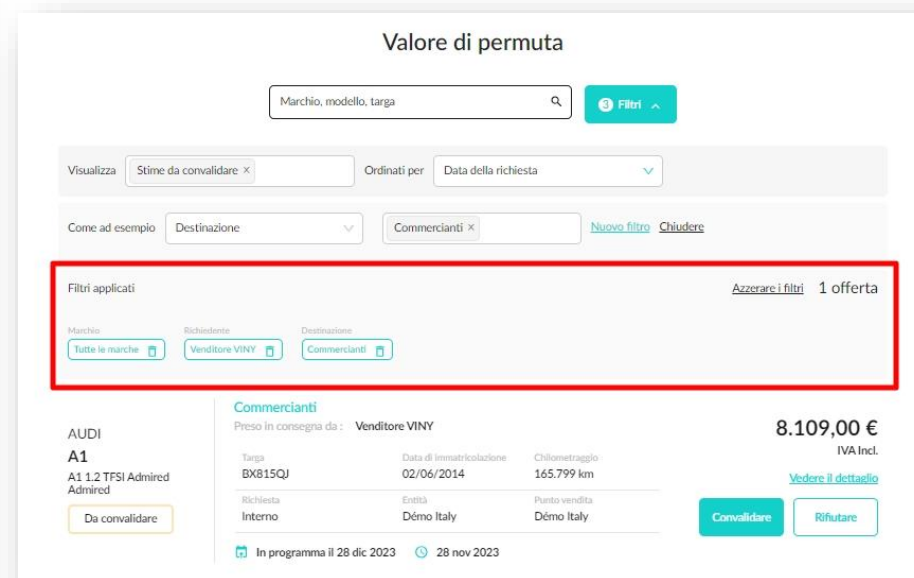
Valore di permuta

Marchio, modello, targa

3 Filtri

Visualizza | Stime da convalidare × | Ordinati per | Data della richiesta

Come ad esempio | Destinazione | Commercianti × | Nuovo filtro | Chiudere

Filtri applicati

Azzerare i filtri 1 offerta

Marchio
Tutte le marche

Richiedente
Venditore VINY

Destinazione
Commercianti

AUDI
A1
A1 1.2 TFSI Admired Admired
Da convalidare

Commercianti
Preso in consegna da : Venditore VINY

| Targa | Data di immatricolazione | Chilometraggio |
|---|---|---|
| BX815QJ | 02/06/2014 | 165.799 km |
| Richiesta | Entità | Punto vendita |
| Interno | Démo Italy | Démo Italy |

In programma il 28 dic 2023 28 nov 2023

8.109,00 €
IVA Incl.
Vedere il dettaglio

Convalidare Rifiutare